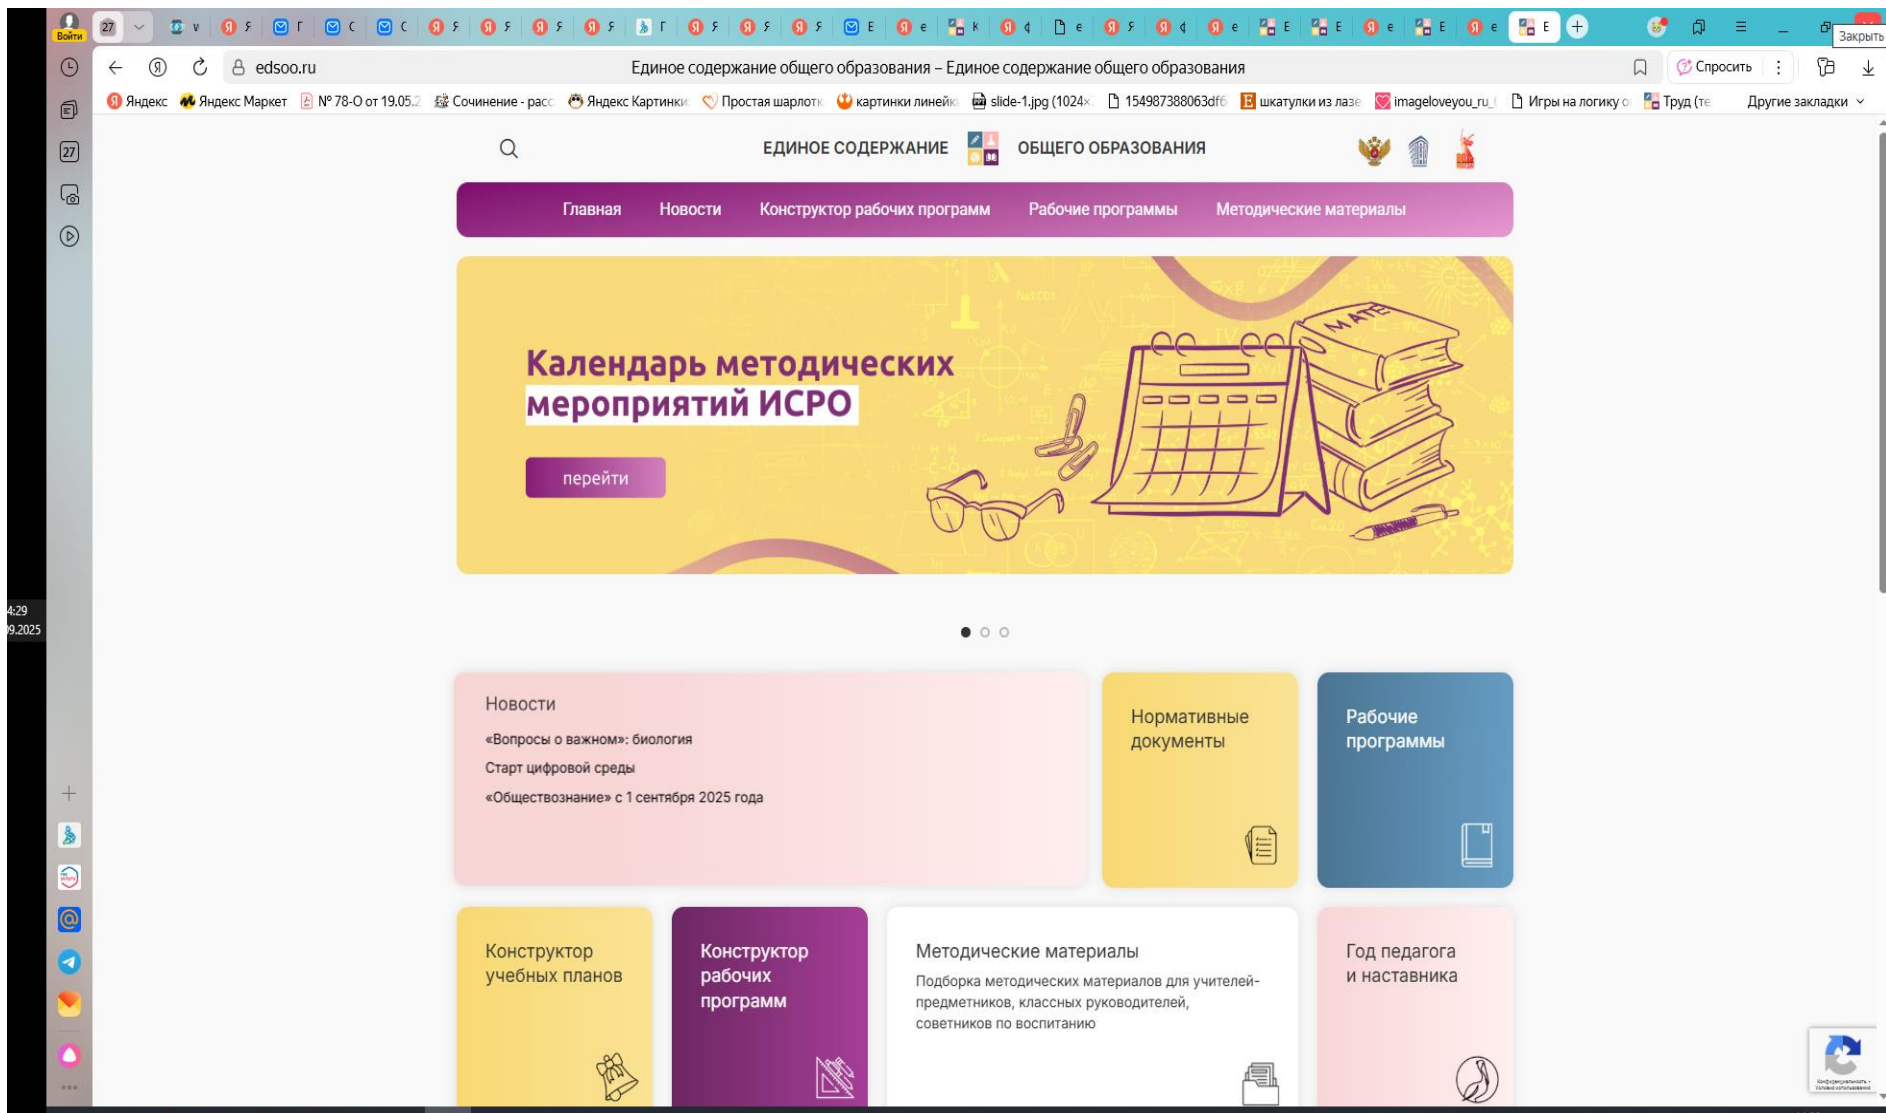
Войти 27

Закрыть

edsoo.ru

Единое содержание общего образования – Единое содержание общего образования

Спросить

Яндекс Яндекс Маркет № 78-О от 19.05.2 Сочинение - расс Яндекс Картинки Простая шарлотк картинки линейк slide-1.jpg (1024× 154987388063df6 шкатулки из лазе imageloveyou_ru_ Игры на логику о Труд (те Другие закладки

ЕДИНОЕ СОДЕРЖАНИЕ ОБЩЕГО ОБРАЗОВАНИЯ

Главная Новости Конструктор рабочих программ Рабочие программы Методические материалы

Календарь методических мероприятий ИСРО

перейти

MATE

4:29
9.2025

Новости

«Вопросы о важном»: биология

Старт цифровой среды

«Обществознание» с 1 сентября 2025 года

Нормативные документы

Рабочие программы

Конструктор учебных планов

Конструктор рабочих программ

Методические материалы

Подборка методических материалов для учителей-предметников, классных руководителей, советников по воспитанию

Год педагога и наставника